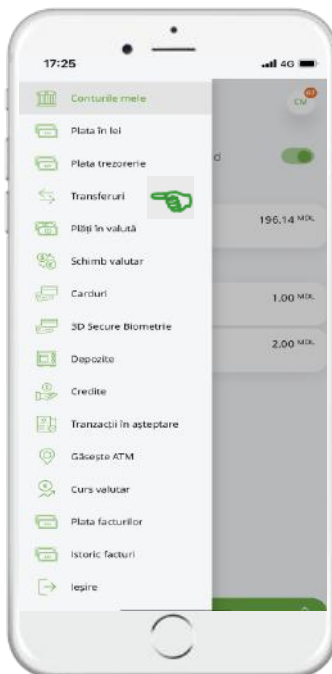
17:25

4G

Conturile mele

Plata în lei

Plata trezorerie

Transferuri

Plăţi în valută

Schimb valutar

Carduri

3D Secure Biometrie

Depozite

Credite

Tranzacţii în aşteptare

Găseşte ATM

Curs valutar

Plata facturilor

Istoric facturi

Ieşire

CM

d

196.14 MDL

1.00 MDL

2.00 MDL